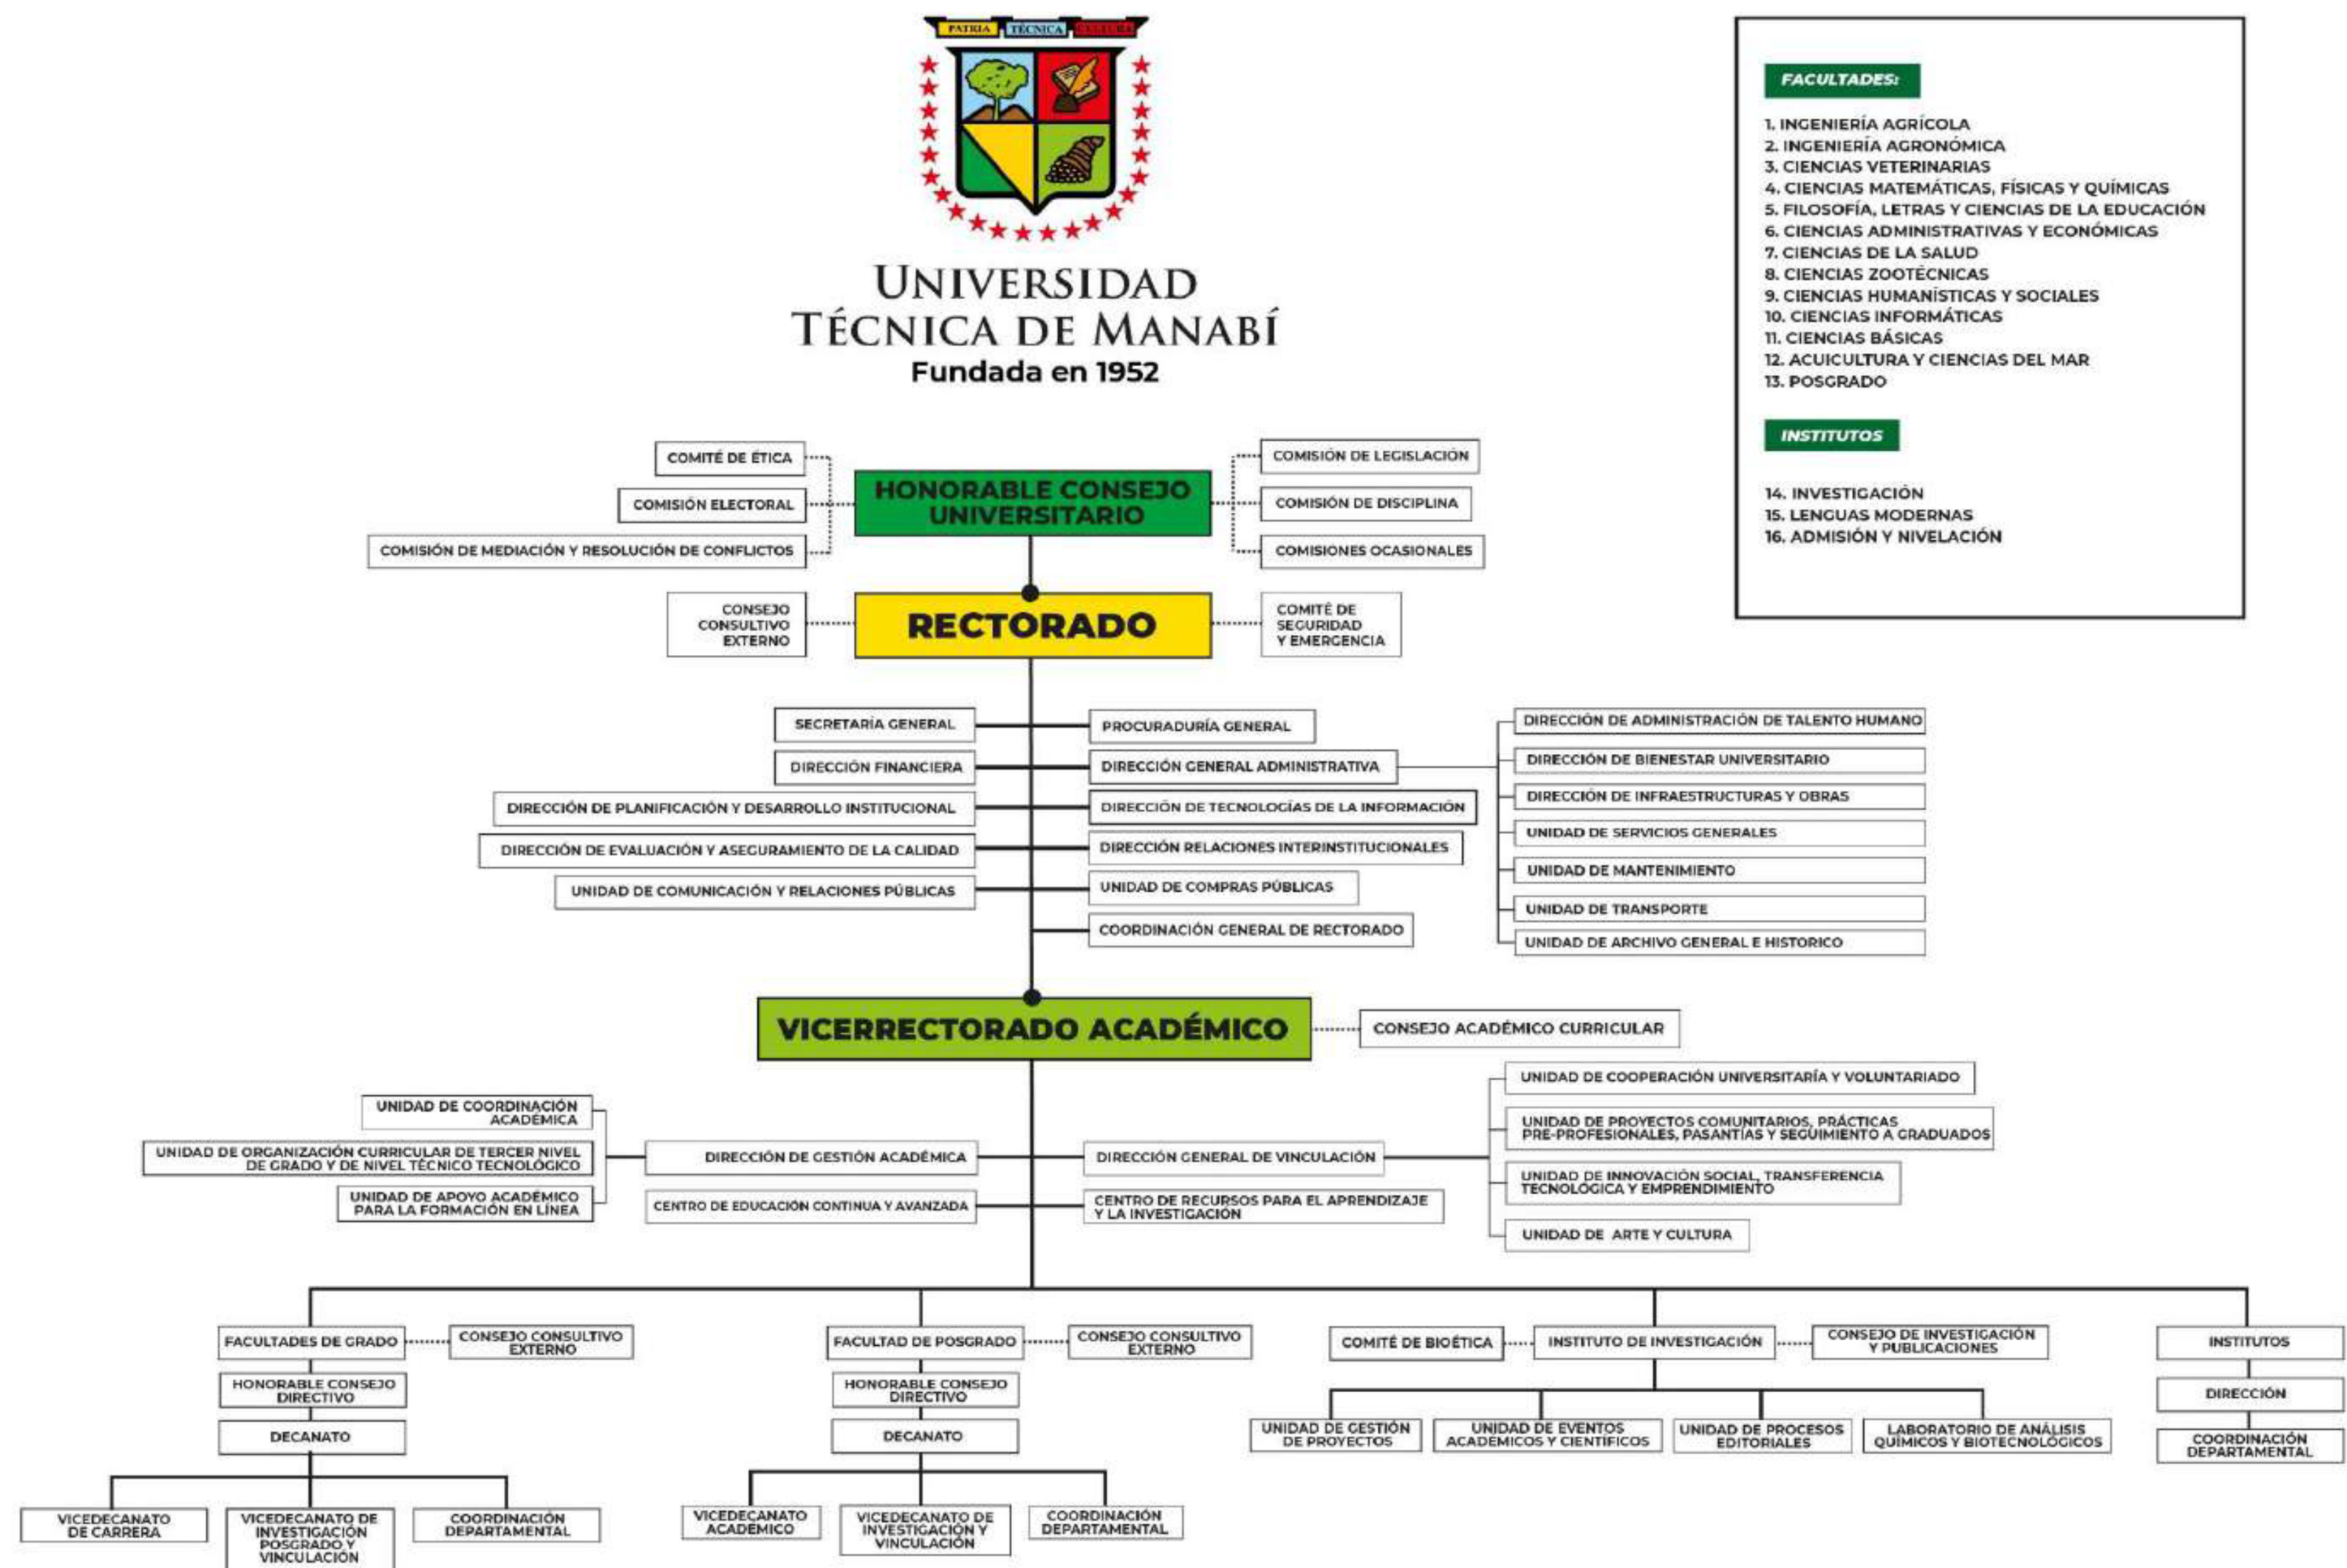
PATRIA TÉCNICA CULTURA

UNIVERSIDAD TÉCNICA DE MANABÍ
Fundada en 1952

FACULTADES:
1. INGENIERÍA AGRÍCOLA
2. INGENIERÍA AGRONÓMICA
3. CIENCIAS VETERINARIAS
4. CIENCIAS MATEMÁTICAS, FÍSICAS Y QUÍMICAS
5. FILOSOFÍA, LETRAS Y CIENCIAS DE LA EDUCACIÓN
6. CIENCIAS ADMINISTRATIVAS Y ECONÓMICAS
7. CIENCIAS DE LA SALUD
8. CIENCIAS ZOOTÉCNICAS
9. CIENCIAS HUMANÍSTICAS Y SOCIALES
10. CIENCIAS INFORMÁTICAS
11. CIENCIAS BÁSICAS
12. ACUICULTURA Y CIENCIAS DEL MAR
13. POSGRADO

INSTITUTOS
14. INVESTIGACIÓN
15. LENGUAS MODERNAS
16. ADMISIÓN Y NIVELACIÓN

COMITÉ DE ÉTICA
COMISIÓN ELECTORAL
COMISIÓN DE MEDIACIÓN Y RESOLUCIÓN DE CONFLICTOS
HONORABLE CONSEJO UNIVERSITARIO
COMISIÓN DE LEGISLACIÓN
COMISIÓN DE DISCIPLINA
COMISIONES OCASIONALES

CONSEJO CONSULTIVO EXTERNO
RECTORADO
COMITÉ DE SEGURIDAD Y EMERGENCIA

SECRETARÍA GENERAL
DIRECCIÓN FINANCIERA
DIRECCIÓN DE PLANIFICACIÓN Y DESARROLLO INSTITUCIONAL
DIRECCIÓN DE EVALUACIÓN Y ASEGURAMIENTO DE LA CALIDAD
UNIDAD DE COMUNICACIÓN Y RELACIONES PÚBLICAS
PROCURADURÍA GENERAL
DIRECCIÓN GENERAL ADMINISTRATIVA
DIRECCIÓN DE TECNOLOGÍAS DE LA INFORMACIÓN
DIRECCIÓN RELACIONES INTERINSTITUCIONALES
UNIDAD DE COMPRAS PÚBLICAS
COORDINACIÓN GENERAL DE RECTORADO
DIRECCIÓN DE ADMINISTRACIÓN DE TALENTO HUMANO
DIRECCIÓN DE BIENESTAR UNIVERSITARIO
DIRECCIÓN DE INFRAESTRUCTURAS Y OBRAS
UNIDAD DE SERVICIOS GENERALES
UNIDAD DE MANTENIMIENTO
UNIDAD DE TRANSPORTE
UNIDAD DE ARCHIVO GENERAL E HISTORICO

VICERRECTORADO ACADÉMICO
CONSEJO ACADÉMICO CURRICULAR

UNIDAD DE COORDINACIÓN ACADÉMICA
UNIDAD DE ORGANIZACIÓN CURRICULAR DE TERCER NIVEL DE GRADO Y DE NIVEL TÉCNICO TECNOLÓGICO
UNIDAD DE APOYO ACADÉMICO PARA LA FORMACIÓN EN LÍNEA
DIRECCIÓN DE GESTIÓN ACADÉMICA
CENTRO DE EDUCACIÓN CONTINUA Y AVANZADA
DIRECCIÓN GENERAL DE VINCULACIÓN
CENTRO DE RECURSOS PARA EL APRENDIZAJE Y LA INVESTIGACIÓN
UNIDAD DE COOPERACIÓN UNIVERSITARÍA Y VOLUNTARIADO
UNIDAD DE PROYECTOS COMUNITARIOS, PRÁCTICAS PRE-PROFESIONALES, PASANTÍAS Y SEGUIMIENTO A GRADUADOS
UNIDAD DE INNOVACIÓN SOCIAL, TRANSFERENCIA TECNOLÓGICA Y EMPRENDIMIENTO
UNIDAD DE ARTE Y CULTURA

FACULTADES DE GRADO
CONSEJO CONSULTIVO EXTERNO
HONORABLE CONSEJO DIRECTIVO
DECANATO
VICEDECANATO DE CARRERA
VICEDECANATO DE INVESTIGACIÓN POSGRADO Y VINCULACIÓN
COORDINACIÓN DEPARTAMENTAL

FACULTAD DE POSGRADO
CONSEJO CONSULTIVO EXTERNO
HONORABLE CONSEJO DIRECTIVO
DECANATO
VICEDECANATO ACADÉMICO
VICEDECANATO DE INVESTIGACIÓN Y VINCULACIÓN
COORDINACIÓN DEPARTAMENTAL

COMITÉ DE BIOÉTICA
INSTITUTO DE INVESTIGACIÓN
CONSEJO DE INVESTIGACIÓN Y PUBLICACIONES
UNIDAD DE GESTIÓN DE PROYECTOS
UNIDAD DE EVENTOS ACADÉMICOS Y CIENTÍFICOS
UNIDAD DE PROCESOS EDITORIALES
LABORATORIO DE ANÁLISIS QUÍMICOS Y BIOTECNOLÓGICOS

INSTITUTOS
DIRECCIÓN
COORDINACIÓN DEPARTAMENTAL